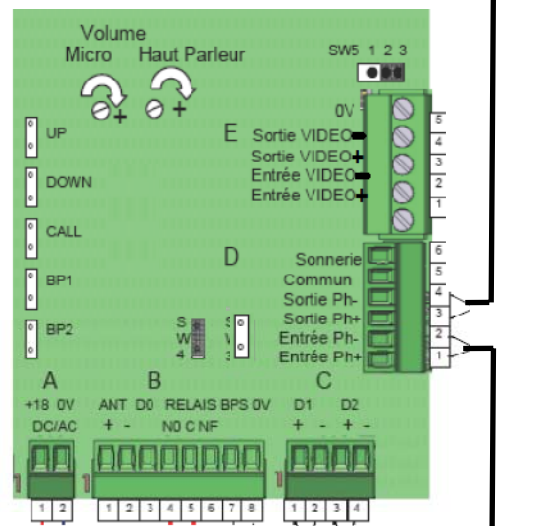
Volume
Micro Haut Parleur

SW5 1 2 3

0V
E Sortie VIDEO-
Sortie VIDEO+
Entrée VIDEO-
Entrée VIDEO+

5
4
3
2
1

UP
DOWN
CALL
BP1
BP2

D
Sonnerie
Commun
Sortie Ph-
Sortie Ph+
Entrée Ph-
Entrée Ph+

6
5
4
3
2
1

S
W
4

A
+18 0V
DC/AC

B
ANT D0 RELAIS BPS 0V
+ - N0 C NF

C
D1 D2
+ - + -

1 2
1 2 3 4 5 6 7 8
1 2 3 4